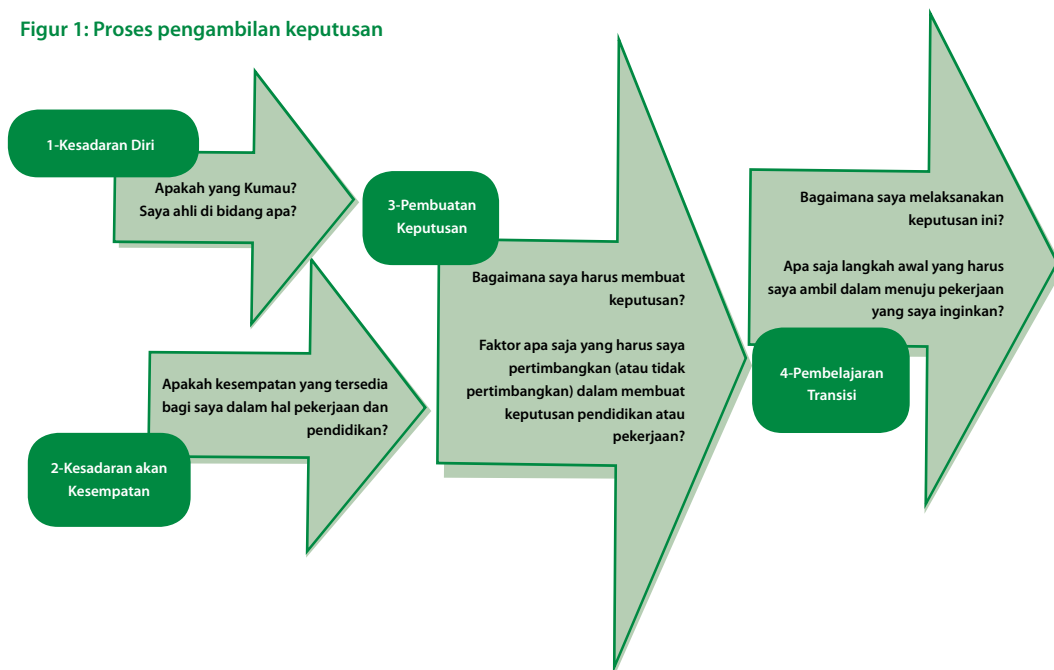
Figur 1: Proses pengambilan keputusan

1-Kesadaran Diri

Apakah yang Kumau?
Saya ahli di bidang apa?

2-Kesadaran akan Kesempatan

Apakah kesempatan yang tersedia bagi saya dalam hal pekerjaan dan pendidikan?

3-Pembuatan Keputusan

Bagaimana saya harus membuat keputusan?

Faktor apa saja yang harus saya pertimbangkan (atau tidak pertimbangkan) dalam membuat keputusan pendidikan atau pekerjaan?

4-Pembelajaran Transisi

Bagaimana saya melaksanakan keputusan ini?

Apa saja langkah awal yang harus saya ambil dalam menuju pekerjaan yang saya inginkan?